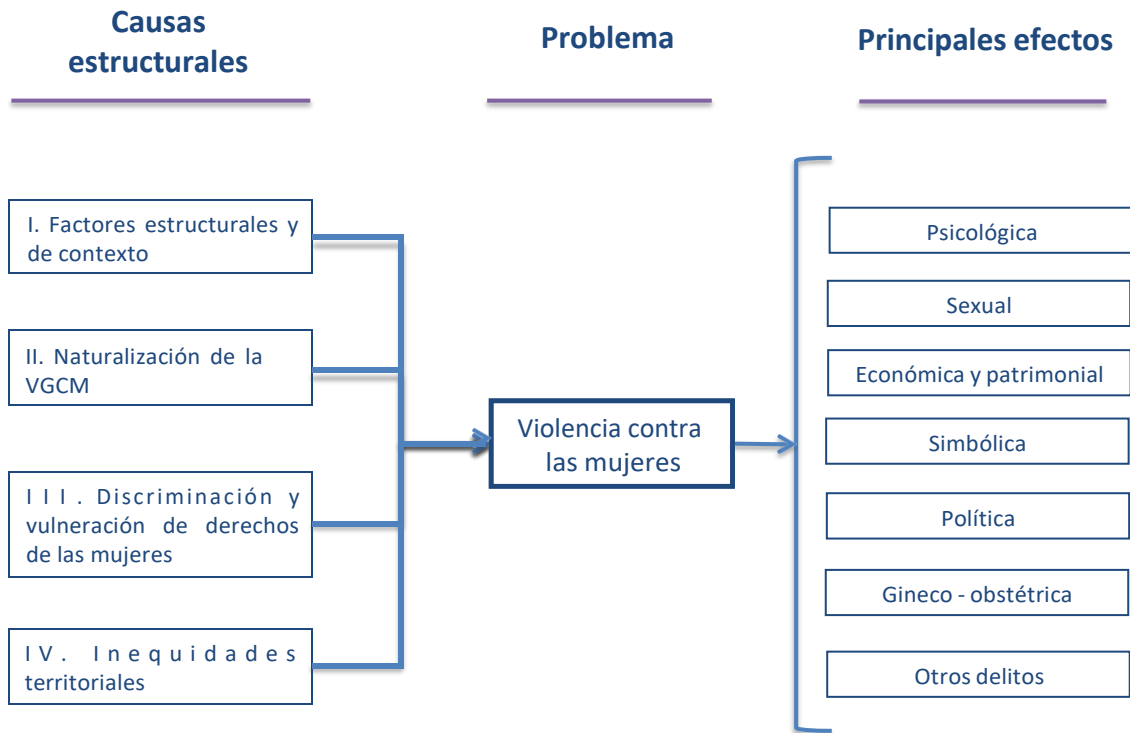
Causas estructurales

Problema

Principales efectos

I. Factores estructurales y de contexto

II. Naturalización de la VGCM

III. Discriminación y vulneración de derechos de las mujeres

IV. Inequidades territoriales

Violencia contra las mujeres

Psicológica

Sexual

Económica y patrimonial

Simbólica

Política

Gineco - obstétrica

Otros delitos